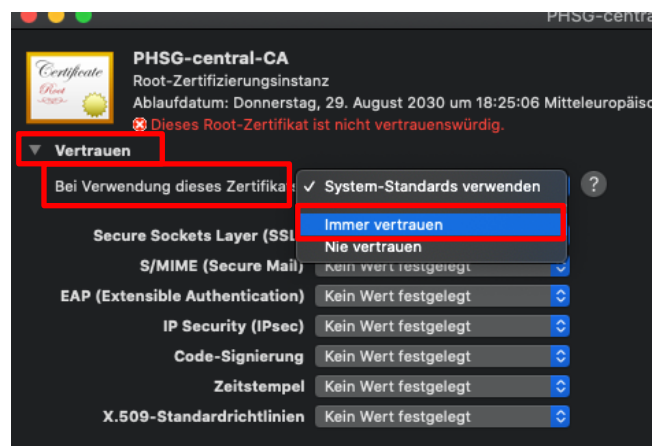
PHSG-centra

Certificate
Root

PHSG-central-CA
Root-Zertifizierungsinstanz
Ablaufdatum: Donnerstag, 29. August 2030 um 18:25:06 Mitteleuropäisc
Dieses Root-Zertifikat ist nicht vertrauenswürdig.

Vertrauen

Bei Verwendung dieses Zertifika
✓ System-Standards verwenden
Immer vertrauen
Nie vertrauen
?

Secure Sockets Layer (SSL
S/MIME (Secure Mail) Kein Wert festgelegt
EAP (Extensible Authentication) Kein Wert festgelegt
IP Security (IPsec) Kein Wert festgelegt
Code-Signierung Kein Wert festgelegt
Zeitstempel Kein Wert festgelegt
X.509-Standardrichtlinien Kein Wert festgelegt